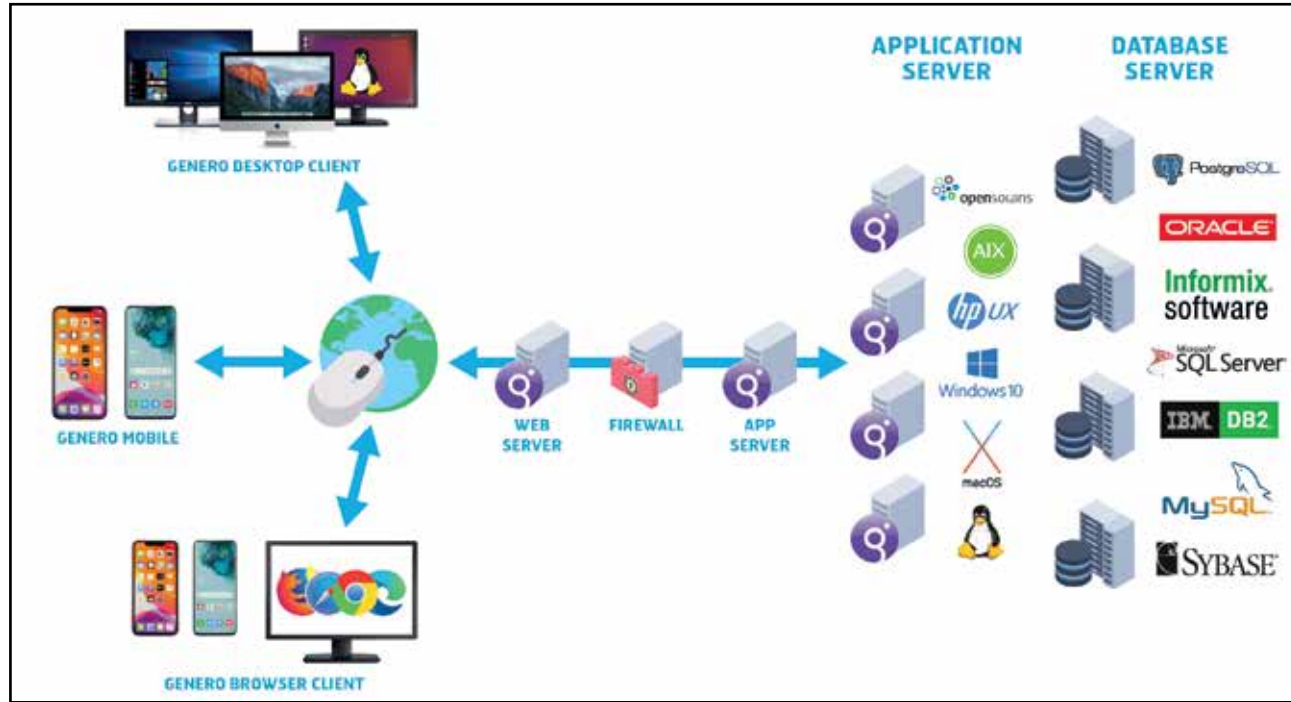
GENERO DESKTOP CLIENT

GENERO MOBILE

GENERO BROWSER CLIENT

WEB SERVER

FIREWALL

APP SERVER

APPLICATION SERVER

DATABASE SERVER

opensolaris

AIX

hp UX

Windows 10

macOS

PostgreSQL

ORACLE

Informix. software

Microsoft SQL Server

IBM DB2

MySQL

SYBASE